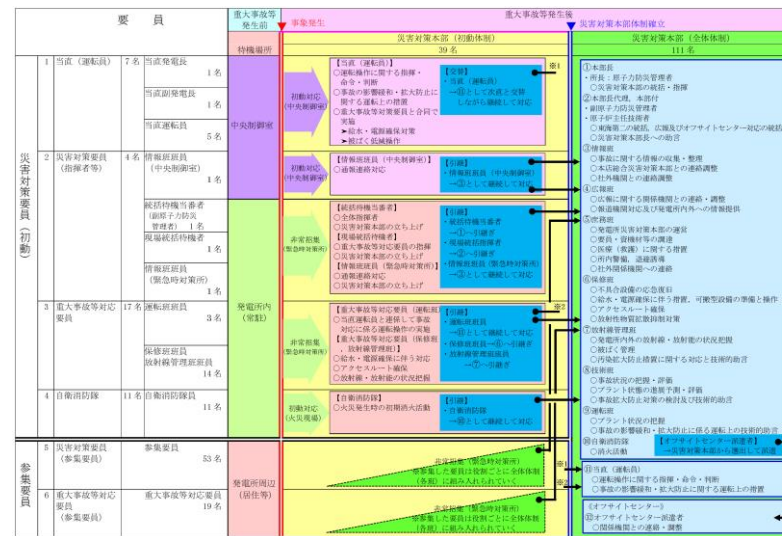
要員

重大事故等発生前

待機場所

事象発生

重大事故等発生後

災害対策本部体制確立

災害対策本部（初動体制）
39名

災害対策本部（全体体制）
111名

災害対策要員（初動）

1 当直（運転員） 7名 当直発電長 1名
当直副発電長 1名
当直運転員 5名

中央制御室

初動対応（中央制御室）

【当直（運転員）】
○運転操作に関する指揮・命令・判断
○事象の影響緩和・拡大防止に関する運転上の措置
○重大事故等対策要員と合同で実施
➤給水・電源確保対策
➤被ばく低減操作

【交替】
・当直（運転員）
→⑩として次直と交替しながら継続して対応

※1

2 災害対策要員（指揮者等） 4名 情報班班員（中央制御室） 1名

初動対応（中央制御室）

【情報班班員（中央制御室）】
○通報連絡対応

【引継】
・情報班班員（中央制御室）
→③として継続して対応

統括待機当番者（副原子力防災管理者） 1名
現場統括待機者 1名
情報班班員（緊急時対策所） 1名

発電所内（常駐）

非常招集（緊急時対策所）

【統括待機当番者】
○全体指揮者
○災害対策本部の立ち上げ
【現場統括待機者】
○重大事故等対応要員の指揮
○災害対策本部の立ち上げ
【情報班班員（緊急時対策所）】
○通報連絡対応
○災害対策本部の立ち上げ

【引継】
・統括待機当番者
→①へ引継ぎ
・現場統括待機者
→②へ引継ぎ
・情報班班員（緊急時対策所）
→③として継続して対応

3 重大事故等対応要員 17名 運転班班員 3名
保修班班員 放射線管理班班員 14名

非常招集（緊急時対策所）

【重大事故等対応要員（運転班）】
○当直運転員と連携して事象対応に係る運転操作の実施
【重大事故等対応要員（保修班・放射線管理班）】
○給水・電源確保に伴う対応
○アクセスルート確保
○放射線・放射能の状況把握

【引継】
・運転班班員
→⑩として継続して対応
・保修班班員→⑥へ引継ぎ
・放射線管理班班員
→⑦へ引継ぎ

※2

4 自衛消防隊 11名 自衛消防隊員 11名

初動対応（火災現場）

【自衛消防隊】
○火災発生時の初期消火活動

【引継】
・自衛消防隊
→⑨として継続して対応

参集要員

5 災害対策要員（参集要員） 参集要員 53名

発電所周辺（居住等）

非常招集（緊急時対策所）
参集要員は役割ごとに全体体制（各班）に組み入れられていく

6 重大事故等対応要員（参集要員） 重大事故等対応要員 19名

非常招集（緊急時対策所）
参集要員は役割ごとに全体体制（各班）に組み入れられていく

①本部長
・所長：原子力防災管理者
○災害対策本部の統括・指揮
②本部長代理、本部付
・副原子力防災管理者
・原子炉主任技術者
○東海第二の統括、広報及びオフサイトセンター対応の統括
○災害対策本部長への助言
③情報班
○事象に関する情報の収集・整理
○本店総合災害対策本部との連絡調整
○社外機関との連絡調整
④広報班
○広報に関する関係機関との連絡・調整
○報道機関対応及び発電所内外への情報提供
⑤庶務班
○発電所災害対策本部の運営
○要員・資機材等の調達
○医療（救護）に関する措置
○所内警備、退避誘導
○社外関係機関への連絡
⑥保修班
○不具合設備の応急復旧
○給水・電源確保に伴う措置、可搬型設備の準備と操作
○アクセスルート確保
○放射性物質拡散抑制対策
⑦放射線管理班
○発電所内外の放射線・放射能の状況把握
○被ばく管理
○汚染拡大防止措置に関する対応と技術的助言
⑧技術班
○事故状況の把握・評価
○プラント状態の進展予測・評価
○事故拡大防止対策の検討及び技術的助言
⑨運転班
○プラント状況の把握
○事故の影響緩和・拡大防止に係る運転上の技術的助言
⑩自衛消防隊
○消火活動

【オフサイトセンター派遣者】
→災害対策本部から派遣して移動

※1

⑪当直（運転員）
○運転操作に関する指揮・命令・判断
○事象の影響緩和・拡大防止に関する運転上の措置

《オフサイトセンター》
⑫オフサイトセンター派遣者
○関係機関との連絡・調整